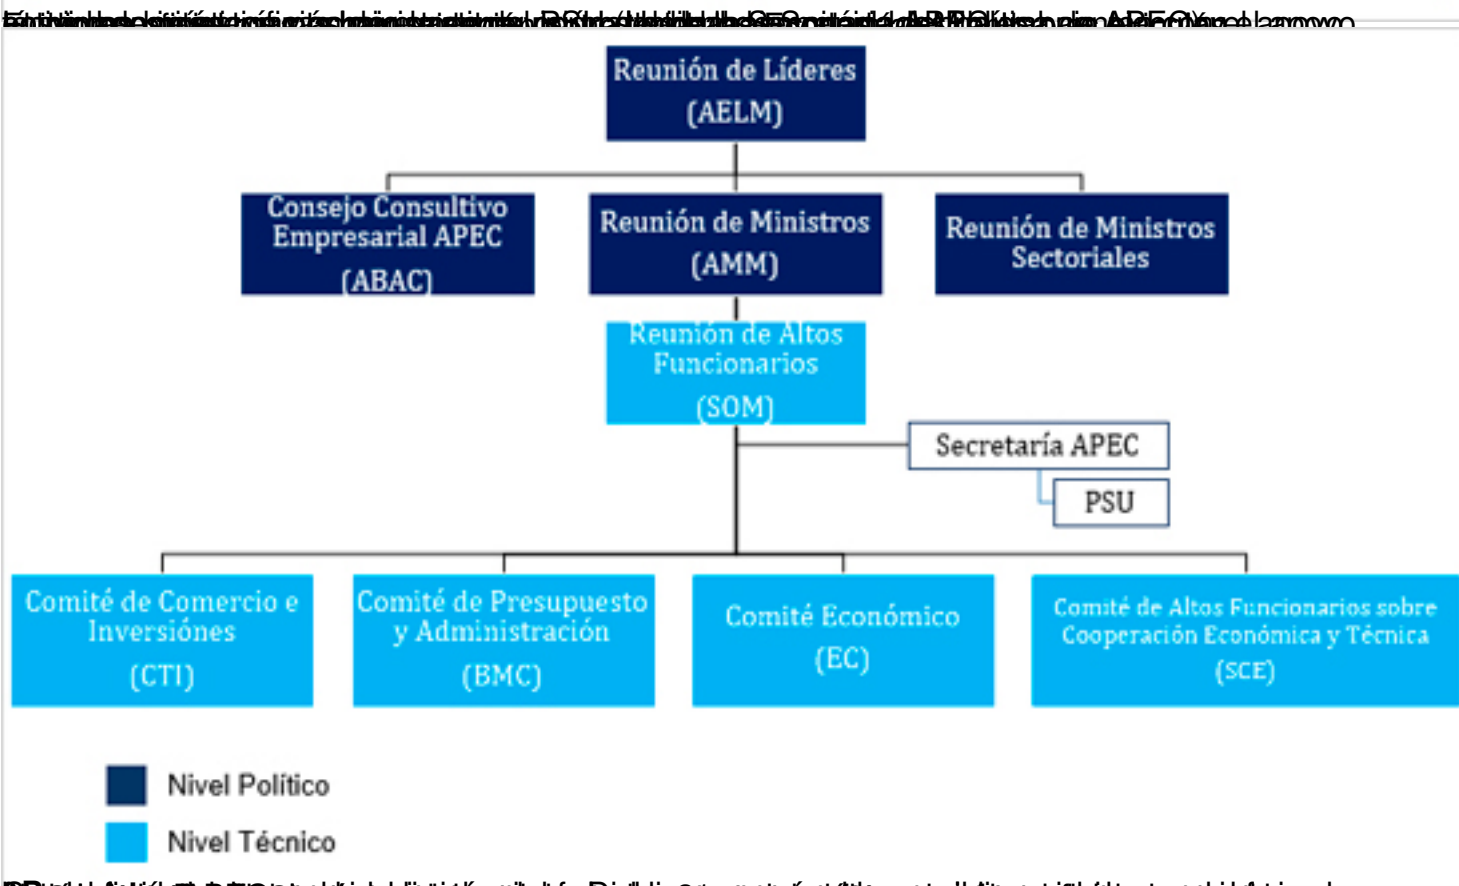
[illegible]

Reunión de Líderes (AELM)

Consejo Consultivo Empresarial APEC (ABAC)

Reunión de Ministros (AMM)

Reunión de Ministros Sectoriales

Reunión de Altos Funcionarios (SOM)

Secretaría APEC

PSU

Comité de Comercio e Inversiones (CTI)

Comité de Presupuesto y Administración (BMC)

Comité Económico (EC)

Comité de Altos Funcionarios sobre Cooperación Económica y Técnica (SCE)

Nivel Político

Nivel Técnico

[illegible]